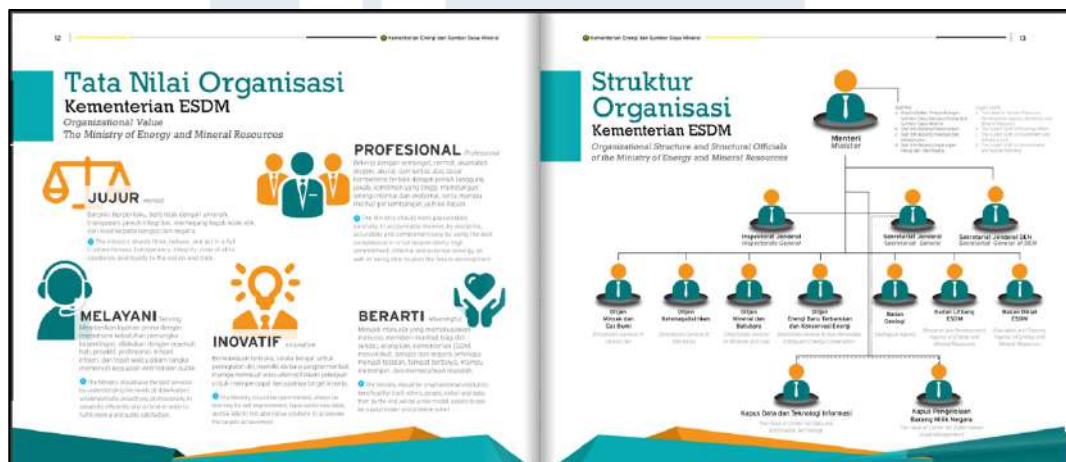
12

Kementerian Energi dan Sumber Daya Mineral

Tata Nilai Organisasi
Kementerian ESDM
Organizational Value
The Ministry of Energy and Mineral Resources

JUJUR Honest

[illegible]

PROFESIONAL Professional

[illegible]

MELAYANI Serving

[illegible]

INOVATIF Innovative

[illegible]

BERARTI Meaningful

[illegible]

Kementerian Energi dan Sumber Daya Mineral

13

Struktur Organisasi
Kementerian ESDM
Organizational Structure and Structural Officials of the Ministry of Energy and Mineral Resources

Menteri
Minister

Inspektorat Jenderal
Inspectorate General

Sekretariat Jenderal
Secretariat General

Sekretariat Jenderal DEN
Secretariat General of DEN

Ditjen Minyak dan Gas Bumi

Ditjen Ketenagalistrikan

Ditjen Mineral dan Batubara

Ditjen Energi Baru Terbarukan dan Konservasi Energi

Badan Geologi

Badan Litbang ESDM

Badan Diklat ESDM

Pusat Data dan Teknologi Informasi

Pusat Pengelolaan Barang Milik Negara